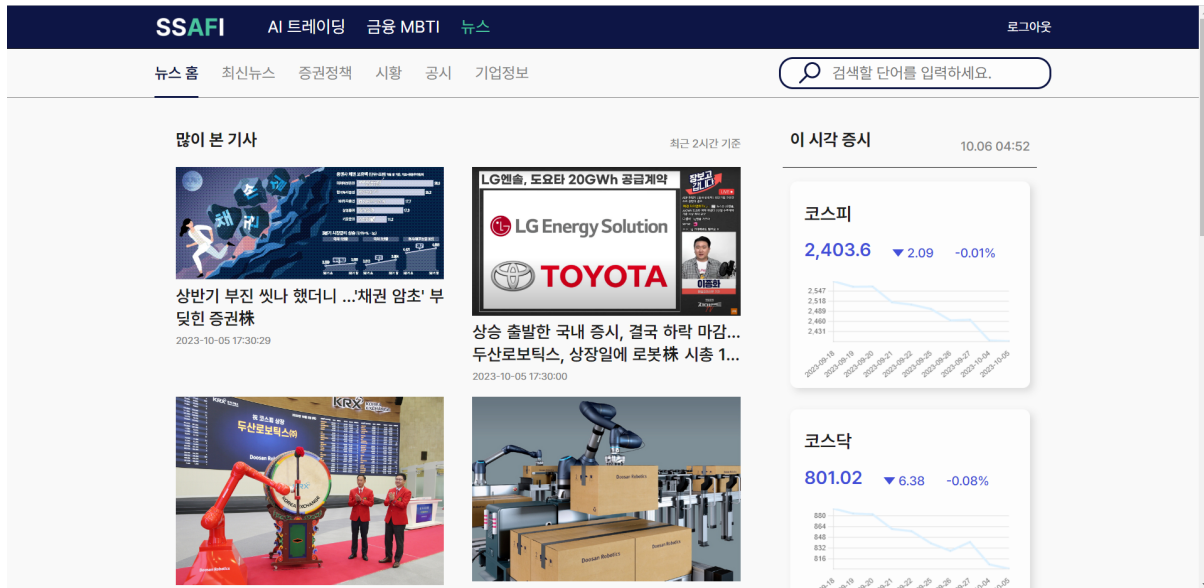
SSAFI AI 트레이딩 금융 MBTI 뉴스 로그아웃

뉴스 홈 최신뉴스 증권정책 시황 공시 기업정보

검색할 단어를 입력하세요.

많이 본 기사

최근 2시간 기준

상반기 부진 씻나 했더니 ...'채권 암초' 부딪힌 증권株

2023-10-05 17:30:29

LG엔솔, 도요타 20GWh 공급계약

LG Energy Solution

TOYOTA

이종환

상승 출발한 국내 증시, 결국 하락 마감... 두산로보틱스, 상장일에 로봇株 시총 1...

2023-10-05 17:30:00

KRX

두산로보틱스

Doosan Robotics

이 시각 증시

10.06 04:52

코스피

2,403.6 ▼ 2.09 -0.01%

2,547
2,518
2,489
2,460
2,431

2023-09-18 2023-09-19 2023-09-20 2023-09-21 2023-09-22 2023-09-25 2023-09-26 2023-09-27 2023-10-04 2023-10-05

코스닥

801.02 ▼ 6.38 -0.08%

880
864
848
832
816